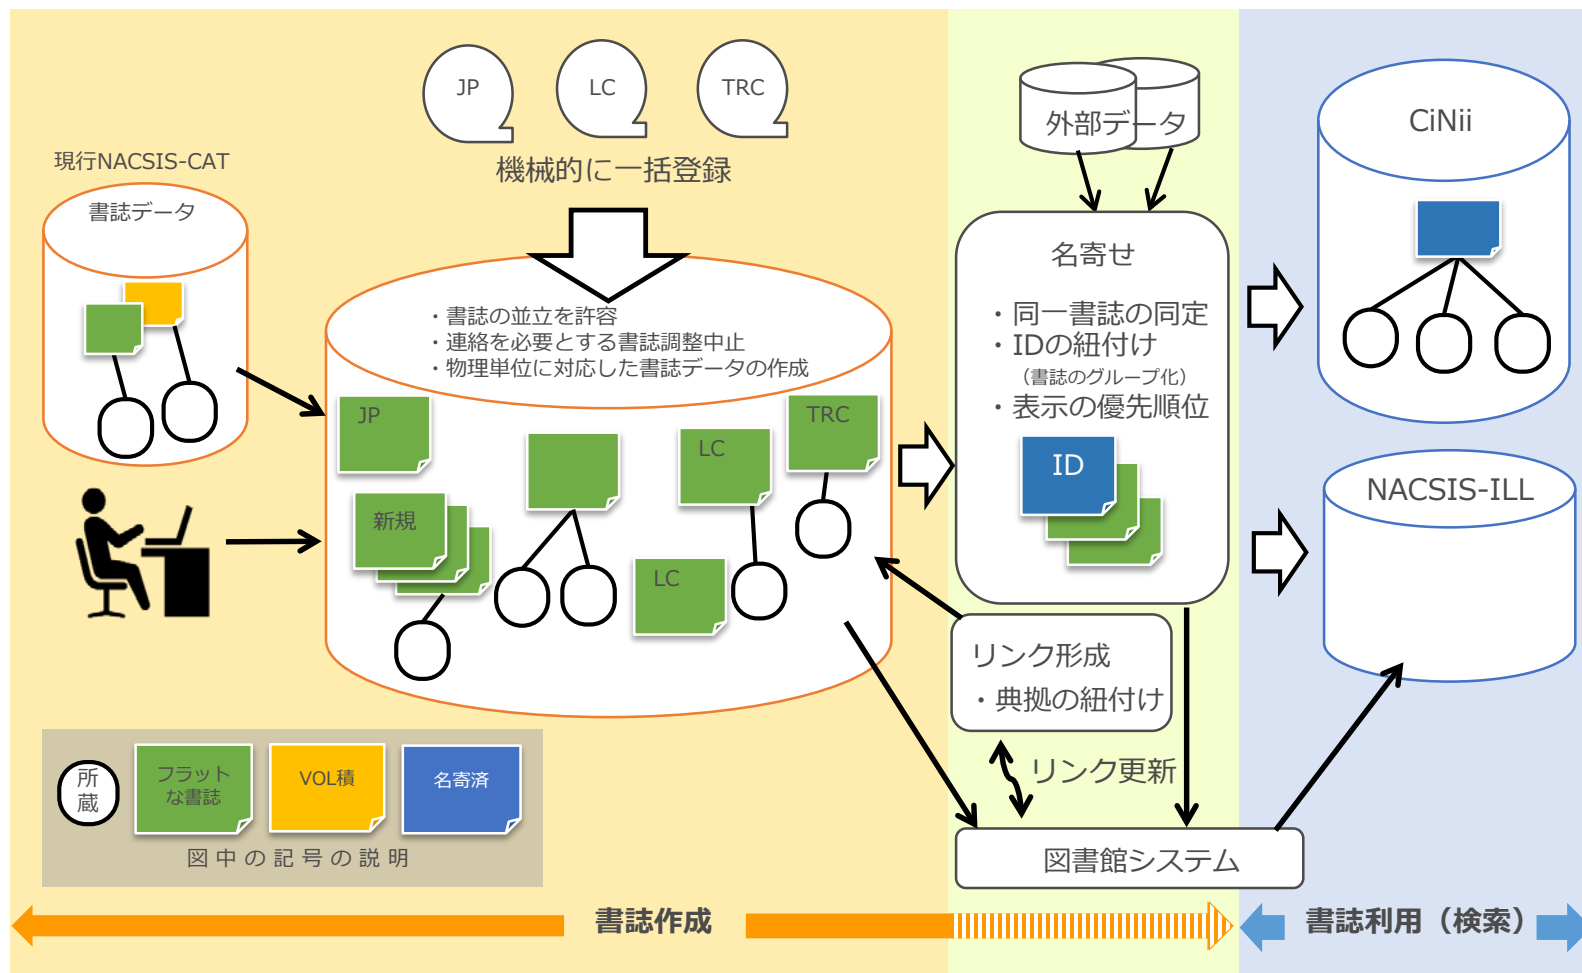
JP
LC
TRC
機械的に一括登録

現行NACSIS-CAT
書誌データ

・書誌の並立を許容
・連絡を必要とする書誌調整中止
・物理単位に対応した書誌データの作成

JP
新規
LC
TRC
LC

外部データ

名寄せ
・同一書誌の同定
・IDの紐付け
（書誌のグループ化）
・表示の優先順位
ID

リンク形成
・典拠の紐付け
リンク更新

CiNii
NACSIS-ILL

所蔵
フラットな書誌
VOL積
名寄済
図中の記号の説明

図書館システム

書誌作成
書誌利用（検索）